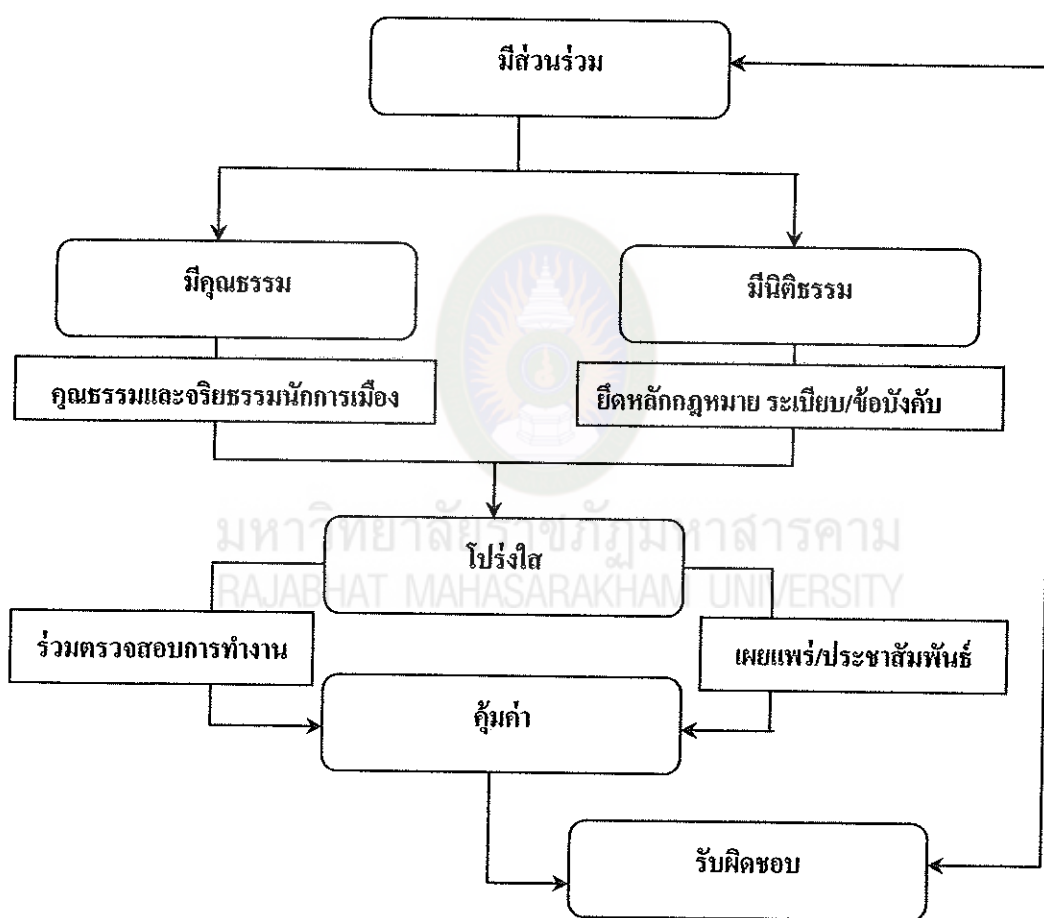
มีส่วนร่วม

มีคุณธรรม

มีนิติธรรม

คุณธรรมและจริยธรรมนักการเมือง

ยึดหลักกฎหมาย ระเบียบ/ข้อบังคับ

มหาวิทยาลัยราชภัฏมหาสารคาม
RAJABHAT MAHASARAKHAM UNIVERSITY

โปร่งใส

ร่วมตรวจสอบการทำงาน

เผยแพร่/ประชาสัมพันธ์

คุ้มค่า

รับผิดชอบ